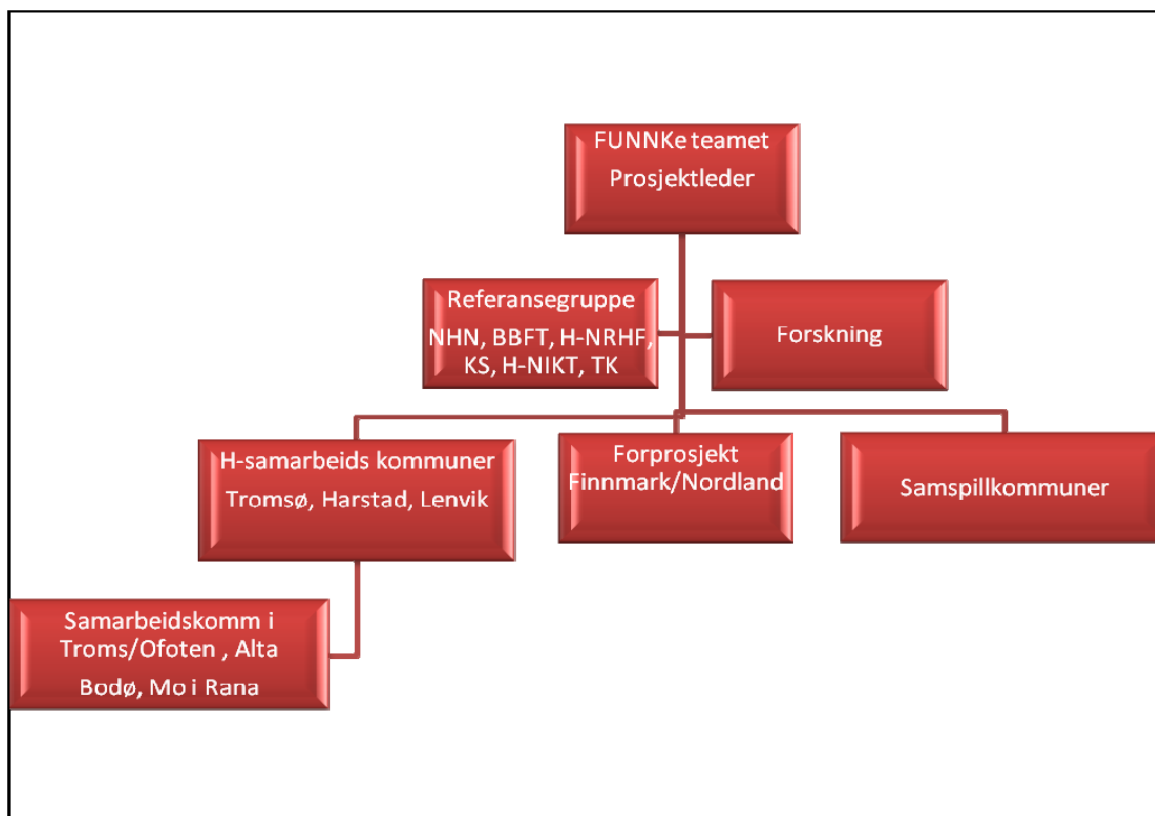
FUNNKe teamet
Prosjektleder

Referansegruppe
NHN, BBFT, H-NRHF, KS, H-NIKT, TK

Forskning

H-samarbeids kommuner
Tromsø, Harstad, Lenvik

Forprosjekt Finnmark/Nordland

Samspillkommuner

Samarbeidskomm i Troms/Ofoten , Alta
Bodø, Mo i Rana